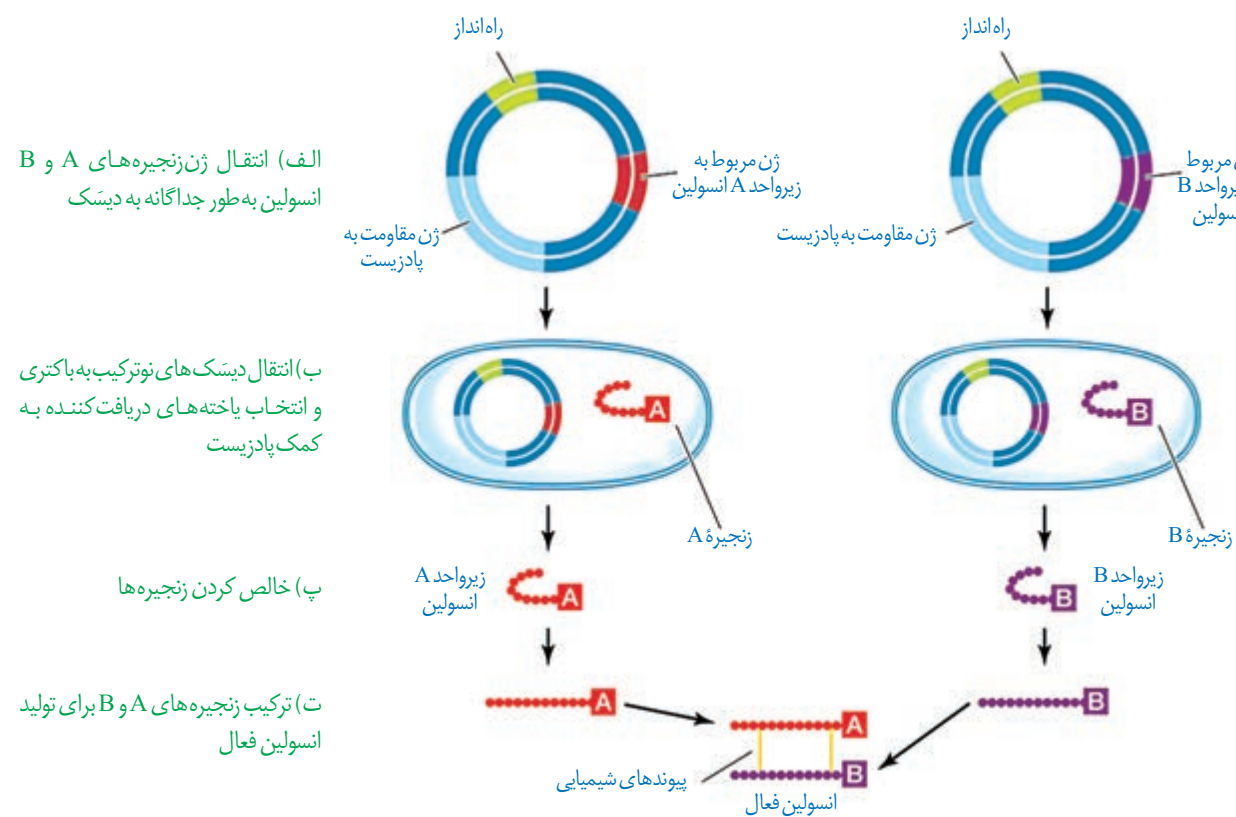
الف) انتقال ژن زنجیره‌های A و B انسولین به‌طور جداگانه به دیسک

راه انداز

ژن مربوط به زیرواحد A انسولین

ژن مقاومت به پادزیست

راه انداز

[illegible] مربوط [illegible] زیرواحد B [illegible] انسولین

ژن مقاومت به پادزیست

ب) انتقال دیسک‌های نوترکیب به باکتری و انتخاب یاخته‌های دریافت کننده به کمک پادزیست

A

زنجیرهٔ A

B

زنجیرهٔ B

پ) خالص کردن زنجیره‌ها

زیرواحد A انسولین

A

B

زیرواحد B انسولین

ت) ترکیب زنجیره‌های A و B برای تولید انسولین فعال

A

A

B

B

پیوندهای شیمیایی

انسولین فعال